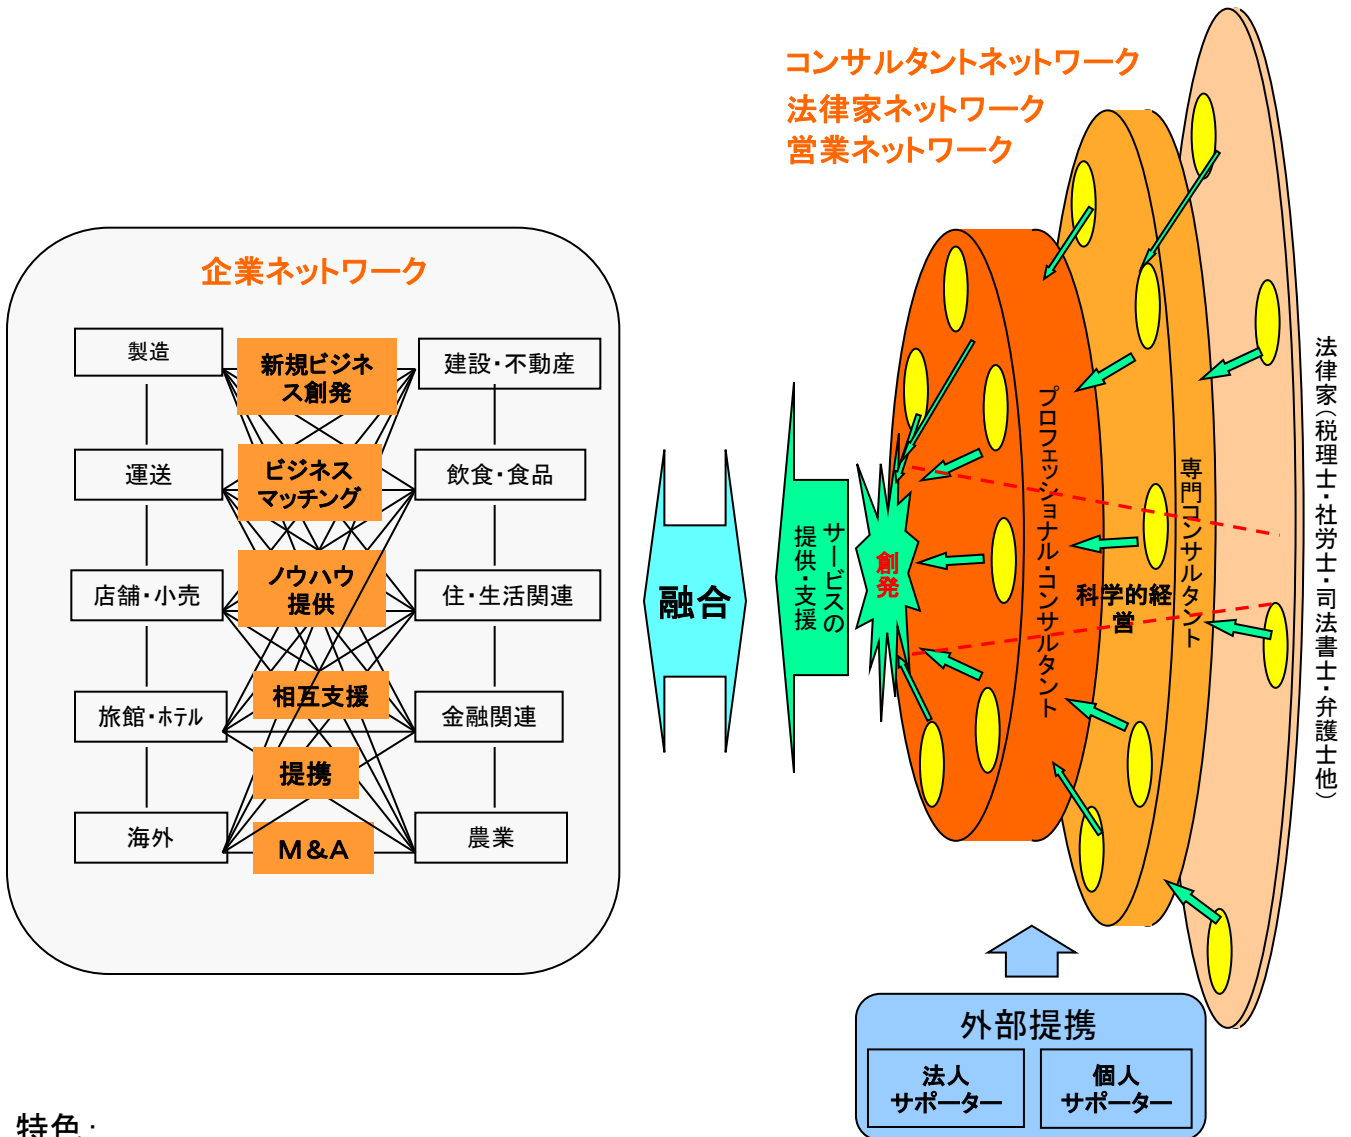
コンサルタントネットワーク
法律家ネットワーク
営業ネットワーク

企業ネットワーク

製造
新規ビジネス創発
建設・不動産
運送
ビジネスマッチング
飲食・食品
店舗・小売
ノウハウ提供
住・生活関連
旅館・ホテル
相互支援
金融関連
提携
海外
M&A
農業

融合

サービスの提供・支援

創発

プロフェッショナル・コンサルタント
科学的経営
専門コンサルタント
法律家（税理士・社労士・司法書士・弁護士他）

外部提携
法人サポーター
個人サポーター

特色：